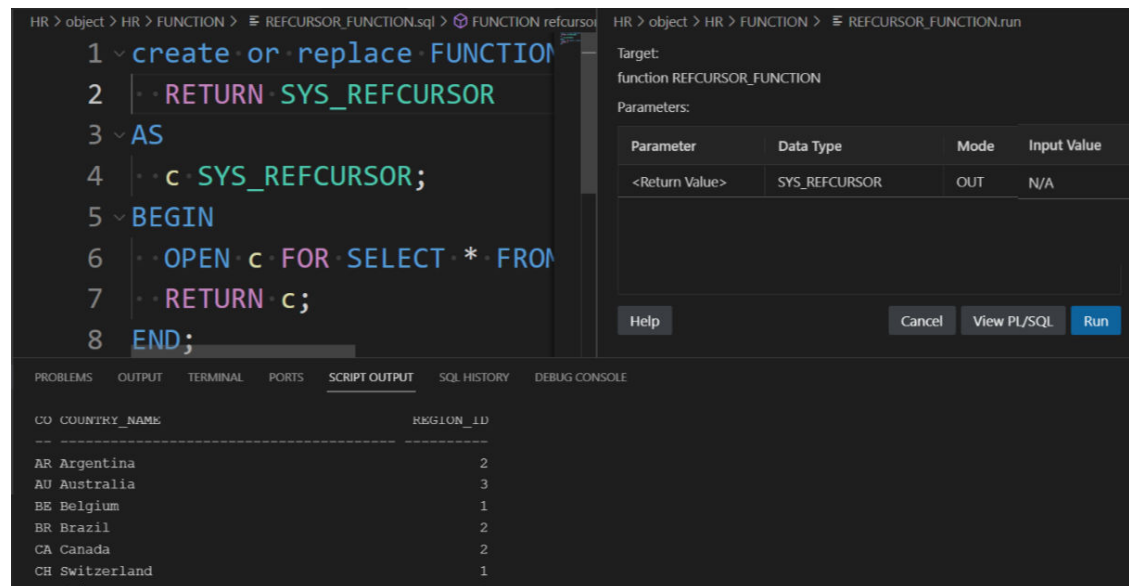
HR > object > HR > FUNCTION > REFCURSOR_FUNCTION.sql > FUNCTION refcursor

1 create or replace FUNCTION
2 RETURN SYS_REFCURSOR
3 AS
4 c SYS_REFCURSOR;
5 BEGIN
6 OPEN c FOR SELECT * FROM
7 RETURN c;
8 END;

HR > object > HR > FUNCTION > REFCURSOR_FUNCTION.run

Target:
function REFCURSOR_FUNCTION
Parameters:

| Parameter | Data Type | Mode | Input Value |
|---|---|---|---|
| <Return Value> | SYS_REFCURSOR | OUT | N/A |

Help Cancel View PL/SQL Run

PROBLEMS OUTPUT TERMINAL PORTS SCRIPT OUTPUT SQL HISTORY DEBUG CONSOLE

CO COUNTRY_NAME REGION_ID
-- ---------------------------------------- ----------
AR Argentina 2
AU Australia 3
BE Belgium 1
BR Brazil 2
CA Canada 2
CH Switzerland 1